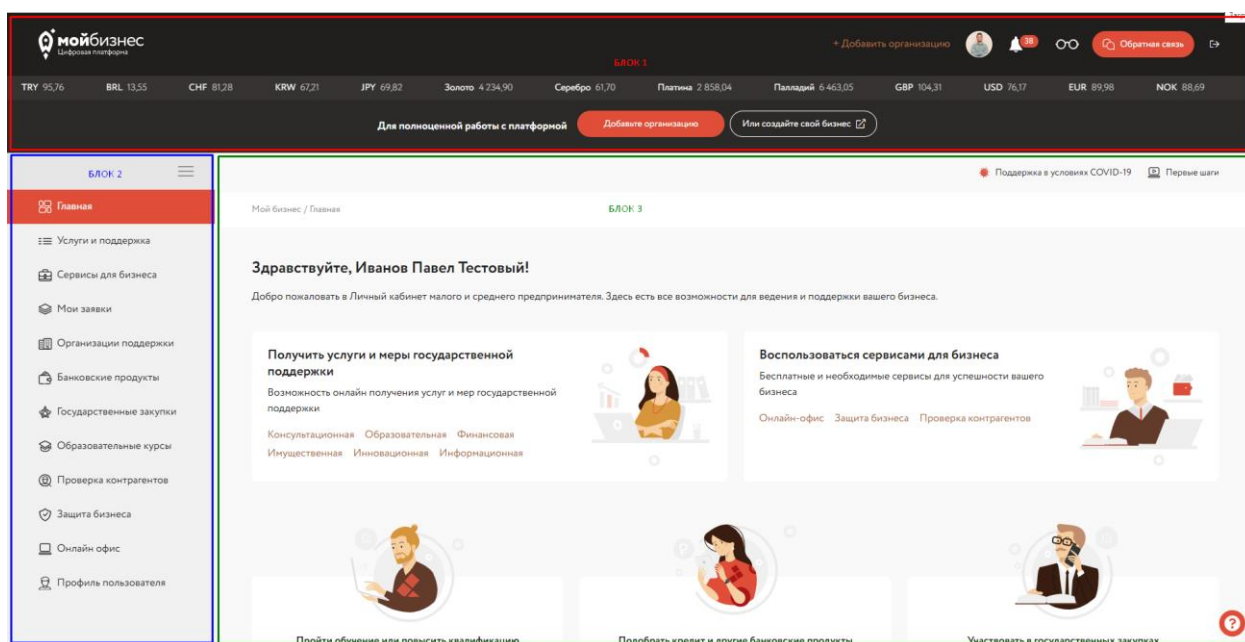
мойбизнес
Цифровая платформа

+ Добавить организацию 38 Обратная связь

БЛОК 1

TRY 95,76 BRL 13,55 CHF 81,28 KRW 67,21 JPY 69,82 Золото 4 234,90 Серебро 61,70 Платина 2 858,04 Палладий 6 463,05 GBP 104,31 USD 76,17 EUR 89,98 NOK 88,69

Для полноценной работы с платформой Добавьте организацию Или создайте свой бизнес

БЛОК 2

Главная
Услуги и поддержка
Сервисы для бизнеса
Мои заявки
Организации поддержки
Банковские продукты
Государственные закупки
Образовательные курсы
Проверка контрагентов
Защита бизнеса
Онлайн офис
Профиль пользователя

Поддержка в условиях COVID-19 Первые шаги

Мой бизнес / Главная

БЛОК 3

Здравствуйте, Иванов Павел Тестовый!

Добро пожаловать в Личный кабинет малого и среднего предпринимателя. Здесь есть все возможности для ведения и поддержки вашего бизнеса.

Получить услуги и меры государственной поддержки
Возможность онлайн получения услуг и мер государственной поддержки
Консультационная Образовательная Финансовая Имущественная Инновационная Информационная

Воспользоваться сервисами для бизнеса
Бесплатные и необходимые сервисы для успешности вашего бизнеса
Онлайн-офис Защита бизнеса Проверка контрагентов

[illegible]
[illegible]
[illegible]